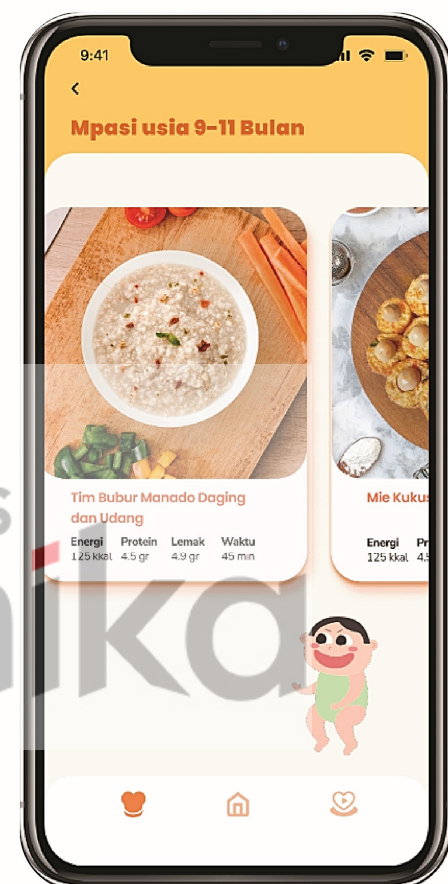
9:41

<

Mpasi usia 9-11 Bulan

Tim Bubur Manado Daging dan Udang

| Energi | Protein | Lemak | Waktu |
|---|---|---|---|
| 125 kkal | 4.5 gr | 4.9 gr | 45 min |

Mie Kukus

| Energi | Pr |
|---|---|
| 125 kkal | 4.5 |

nika